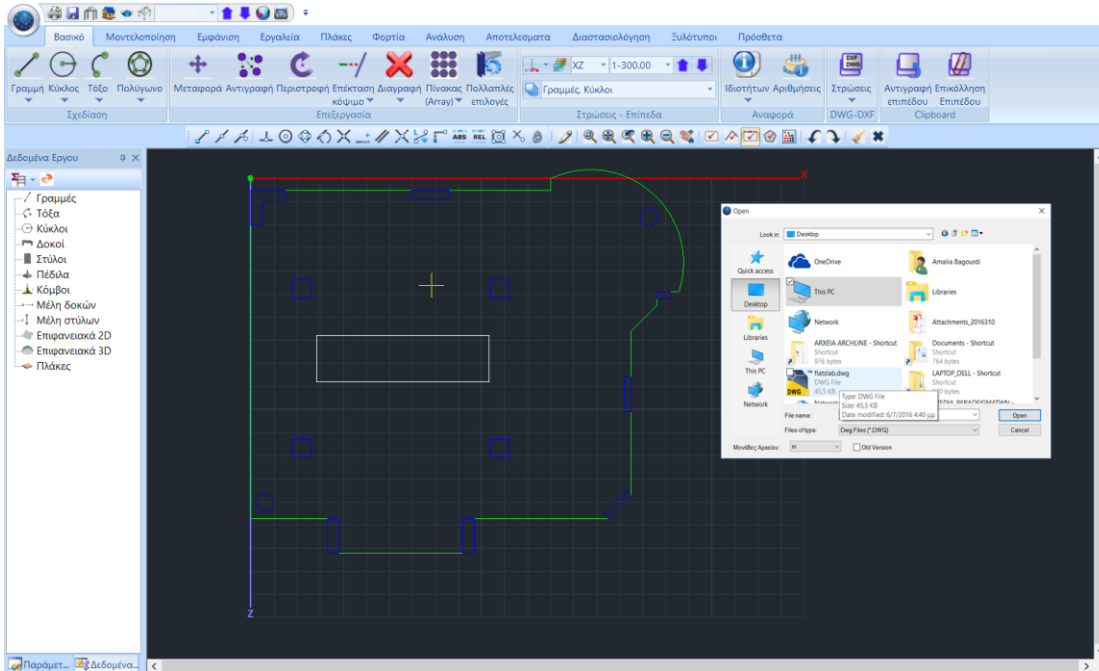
Βασικό | Μοντελοποίηση | Εμφάνιση | Εργαλεία | Πλάκες | Φορτία | Ανάλυση | Αποτελέσματα | Διαστασιολόγηση | Ξυλότυποι | Πρόσθετα

Γραμμή Κύκλος Τόξο Πολύγωνο
Σχεδίαση

Μεταφορά Αντιγραφή Περιστροφή Επέκταση κόψιμο Διαγραφή Πίνακας (Array) Πολλαπλές επιλογές
Επεξεργασία

XZ 1:300.00
Γραμμές, Κύκλοι
Στρώσεις - Επίπεδα

Ιδιοτήτων Αριθμήσεις
Αναφορά

Στρώσεις
DWG-DXF

Αντιγραφή επιπέδου Επικόλληση Επίπεδου
Clipboard

Δεδομένα Εργου
Γραμμές
Τόξα
Κύκλοι
Δοκοί
Στύλοι
Πέδιλα
Κόμβοι
Μέλη δοκών
Μέλη στύλων
Επιφανειακά 2D
Επιφανειακά 3D
Πλάκες

Παραμετ... Δεδομένα...

X
Z

Open
Look in: Desktop
Quick access
Desktop
Libraries
This PC
Network
OneDrive
Amalia Bagourdi
This PC
Libraries
Network
Attachments_2016310
ARXEIA ARCHLINE - Shortcut
Shortcut
976 bytes
Documents - Shortcut
Shortcut
764 bytes
flatslab.dwg
DWG File
45,5 KB
LAPTOP_DELL - Shortcut
Shortcut
Type: DWG File
Size: 45,5 KB
Date modified: 6/7/2016 4:40 μμ
File name:
Files of type: Dwg Files (*.DWG)
Open
Cancel
Μονάδες Αρχείου: m
Old Version